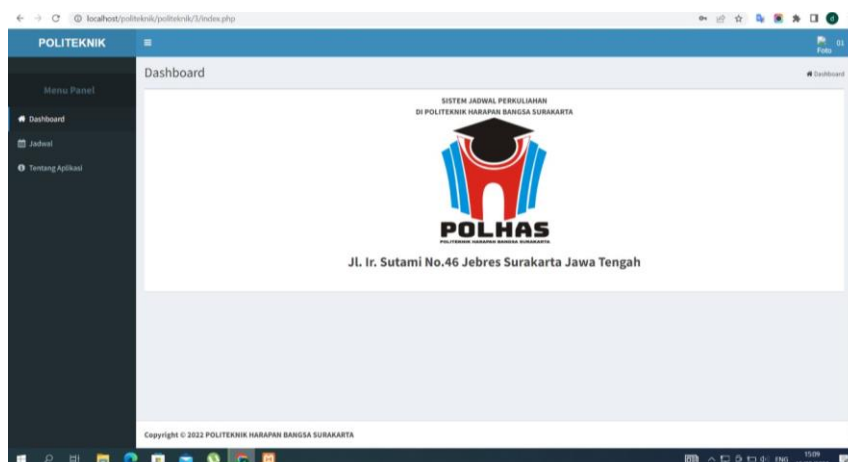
localhost/politeknik/politeknik/3/index.php

POLITEKNIK

Foto

Menu Panel

Dashboard

Jadwal

Tentang Aplikasi

Dashboard

Dashboard

SISTEM JADWAL PERKULIAHAN
DI POLITEKNIK HARAPAN BANGSA SURAKARTA

POLHAS
POLITEKNIK HARAPAN BANGSA SURAKARTA

Jl. Ir. Sutami No.46 Jebres Surakarta Jawa Tengah

Copyright © 2022 POLITEKNIK HARAPAN BANGSA SURAKARTA

ENG 15:09